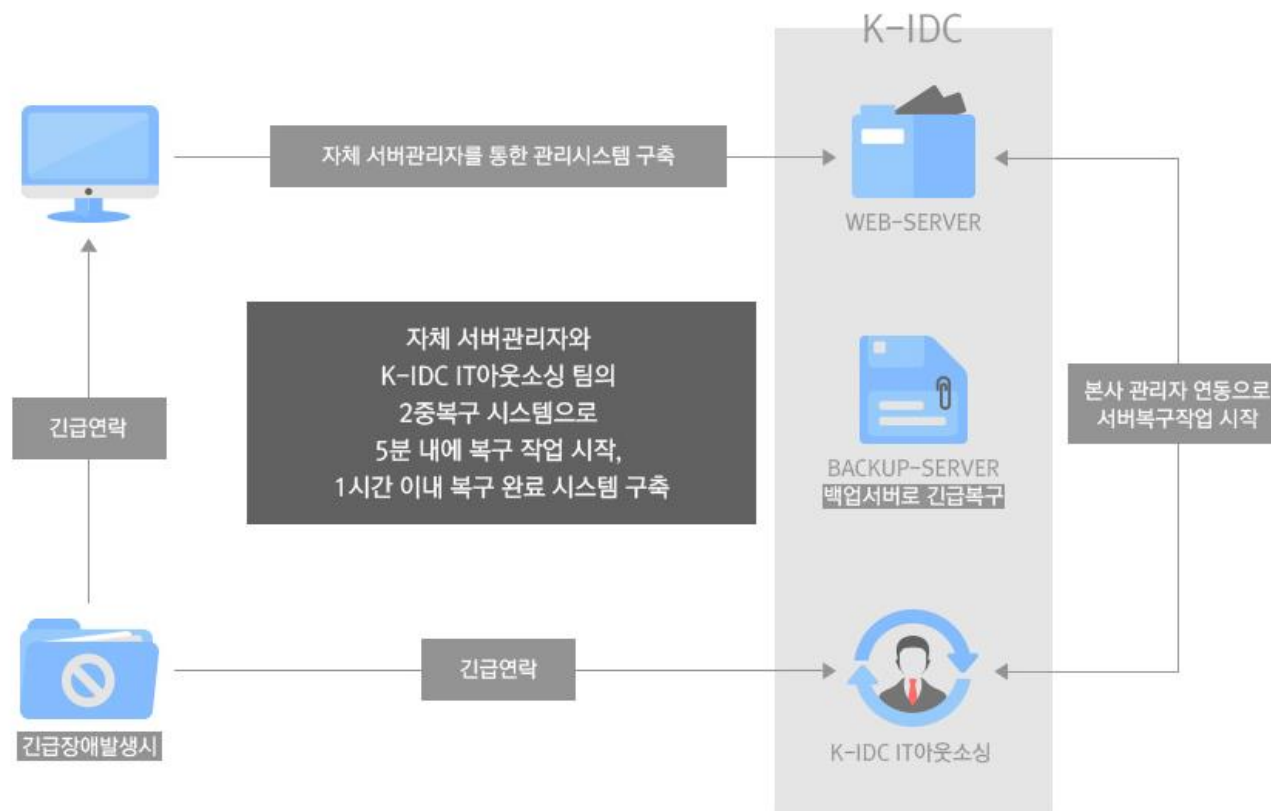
K-IDC

자체 서버관리자를 통한 관리시스템 구축

WEB-SERVER

자체 서버관리자와
K-IDC IT아웃소싱 팀의
2중복구 시스템으로
5분 내에 복구 작업 시작,
1시간 이내 복구 완료 시스템 구축

긴급연락

BACKUP-SERVER
백업서버로 긴급복구

본사 관리자 연동으로
서버복구작업 시작

긴급연락

긴급장애발생시

K-IDC IT아웃소싱